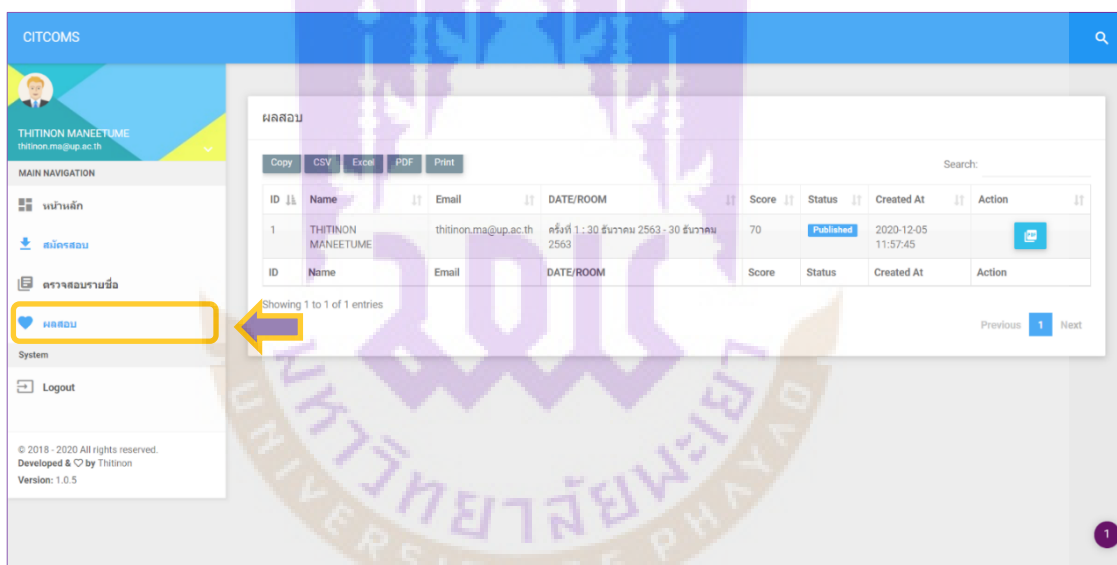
CITCOMS

THITINON MANEETUME
thitinon.ma@up.ac.th

MAIN NAVIGATION

หน้าหลัก

สมัครสอบ

ตรวจสอบรายชื่อ

ผลสอบ

System

Logout

© 2018 - 2020 All rights reserved.
Developed & ♡ by Thitinon
Version: 1.0.5

ผลสอบ

Copy CSV Excel PDF Print

Search:

| ID | Name | Email | DATE/ROOM | Score | Status | Created At | Action |
|---|---|---|---|---|---|---|---|
| 1 | THITINON MANEETUME | thitinon.ma@up.ac.th | ครั้งที่ 1 : 30 ธันวาคม 2563 - 30 ธันวาคม 2563 | 70 | Published | 2020-12-05 11:57:45 | |
| ID | Name | Email | DATE/ROOM | Score | Status | Created At | Action |

Showing 1 to 1 of 1 entries

Previous 1 Next

มหาวิทยาลัยพะเยา
UNIVERSITY OF PHAYAO

1